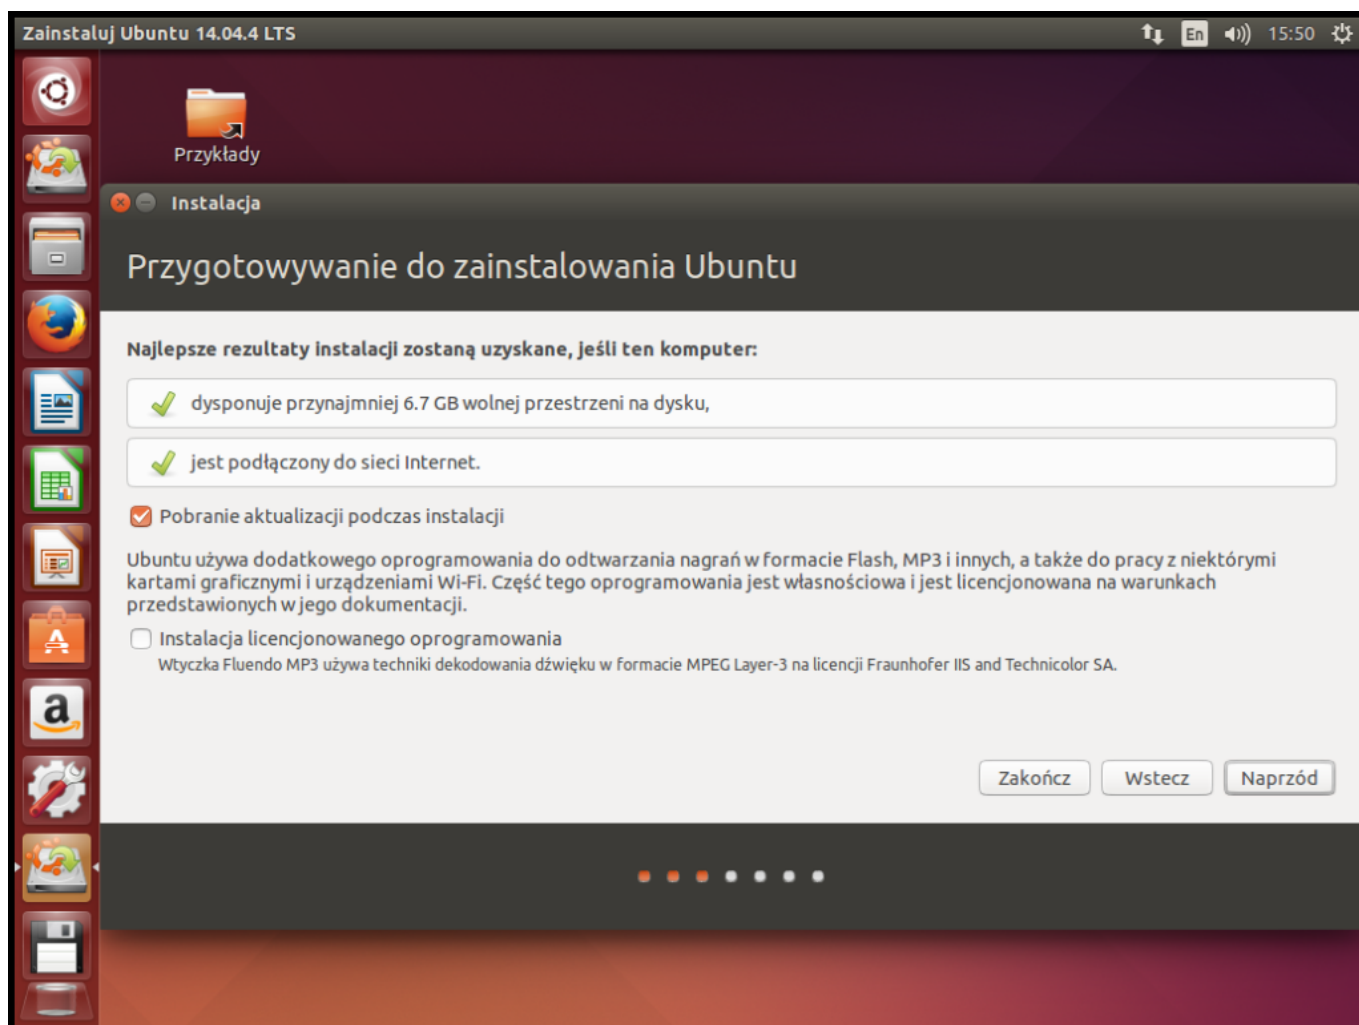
Zainstaluj Ubuntu 14.04.4 LTS

En 15:50

Przykłady

Instalacja

Przygotowywanie do zainstalowania Ubuntu

Najlepsze rezultaty instalacji zostaną uzyskane, jeśli ten komputer:

dysponuje przynajmniej 6.7 GB wolnej przestrzeni na dysku,

jest podłączony do sieci Internet.

Pobranie aktualizacji podczas instalacji

Ubuntu używa dodatkowego oprogramowania do odtwarzania nagrań w formacie Flash, MP3 i innych, a także do pracy z niektórymi kartami graficznymi i urządzeniami Wi-Fi. Część tego oprogramowania jest własnościowa i jest licencjonowana na warunkach przedstawionych w jego dokumentacji.

Instalacja licencjonowanego oprogramowania

Wtyczka Fluendo MP3 używa techniki dekodowania dźwięku w formacie MPEG Layer-3 na licencji Fraunhofer IIS and Technicolor SA.

Zakończ Wstecz Naprzód